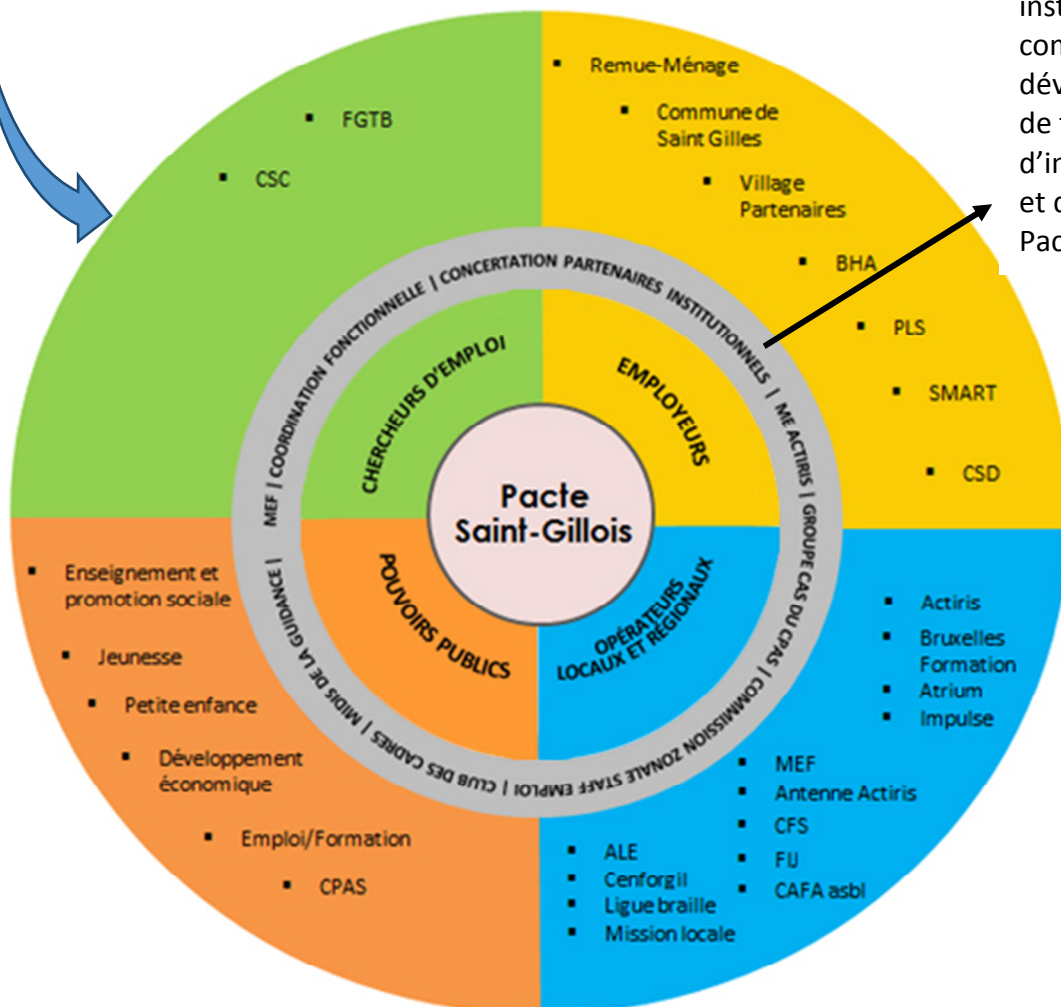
inst
con
dév
de
d'in
et c
Pac

Remue-Ménage
Commune de Saint Gilles
Village Partenaires
BHA
PLS
SMART
CSD

FGTB
CSC

MEF | COORDINATION FONCTIONNELLE | CONCERTATION PARTENAIRES INSTITUTIONNELS | ME ACTIRIS | GROUPE CAS DU CPAS | COMMISSION ZONALE STAFF EMPLOI | CLUB DES CADRES | MIDIS DE LA GUIDANCE |

CHERCHEURS D'EMPLOI
EMPLOYEURS
POUVOIRS PUBLICS
OPÉRATEURS LOCAUX ET RÉGIONAUX

Pacte Saint-Gillois

Enseignement et promotion sociale
Jeunesse
Petite enfance
Développement économique
Emploi/Formation
CPAS

Actiris
Bruxelles Formation
Atrium
Impulse
MEF
Antenne Actiris
CFS
FIJ
CAFA asbl
ALE
Cenforgil
Ligue braille
Mission locale